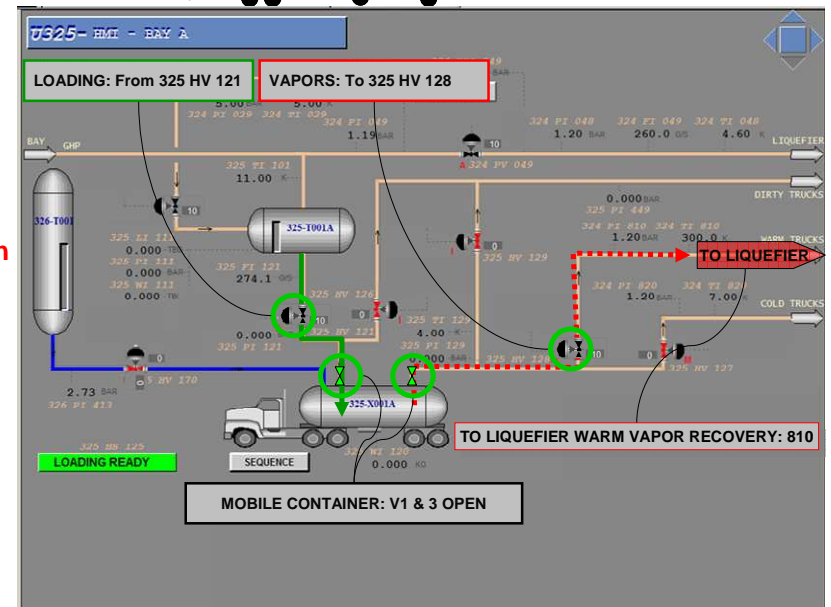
U325- HMI - BAY A

LOADING: From 325 HV 121

VAPORS: To 325 HV 128

BAR

5.00 BAR 5.00 K
324 PI 039 324 TI 039

324 PI 049
1.19 BAR

324 PI 048 324 PI 049 324 TI 048
1.20 BAR 260.0 G/S 4.60 K

BAY GHP

LIQUEFIER

324 PV 049

325 TI 101
11.00 K

DIRTY TRUCKS

10

326-T001

325-T001A

0.000 BAR
324 PI 449

324 PI 810 324 TI 810
1.20 BAR 300.0 K

WARM TRUCKS

TO LIQUEFIER

325 LI 111
0.000 TB
325 PI 111
0.000 BAR
325 WI 111
0.000 TB

325 FI 121
274.1 G/S

325 HV 129

324 PI 820 324 TI 820
1.20 BAR 7.00 K

325 HV 126

COLD TRUCKS

10

0

325 TI 129
4.00 K
325 PI 129
0.000 BAR

0.000 BAR
325 PI 121

325 HV 121

325 HV 128

10

0

325 HV 127

5 HV 170

2.73 BAR
326 PI 413

325-X001A

TO LIQUEFIER WARM VAPOR RECOVERY: 810

325 HS 125
LOADING READY

SEQUENCE

325 WI 120
0.000 KG

MOBILE CONTAINER: V1 & 3 OPEN